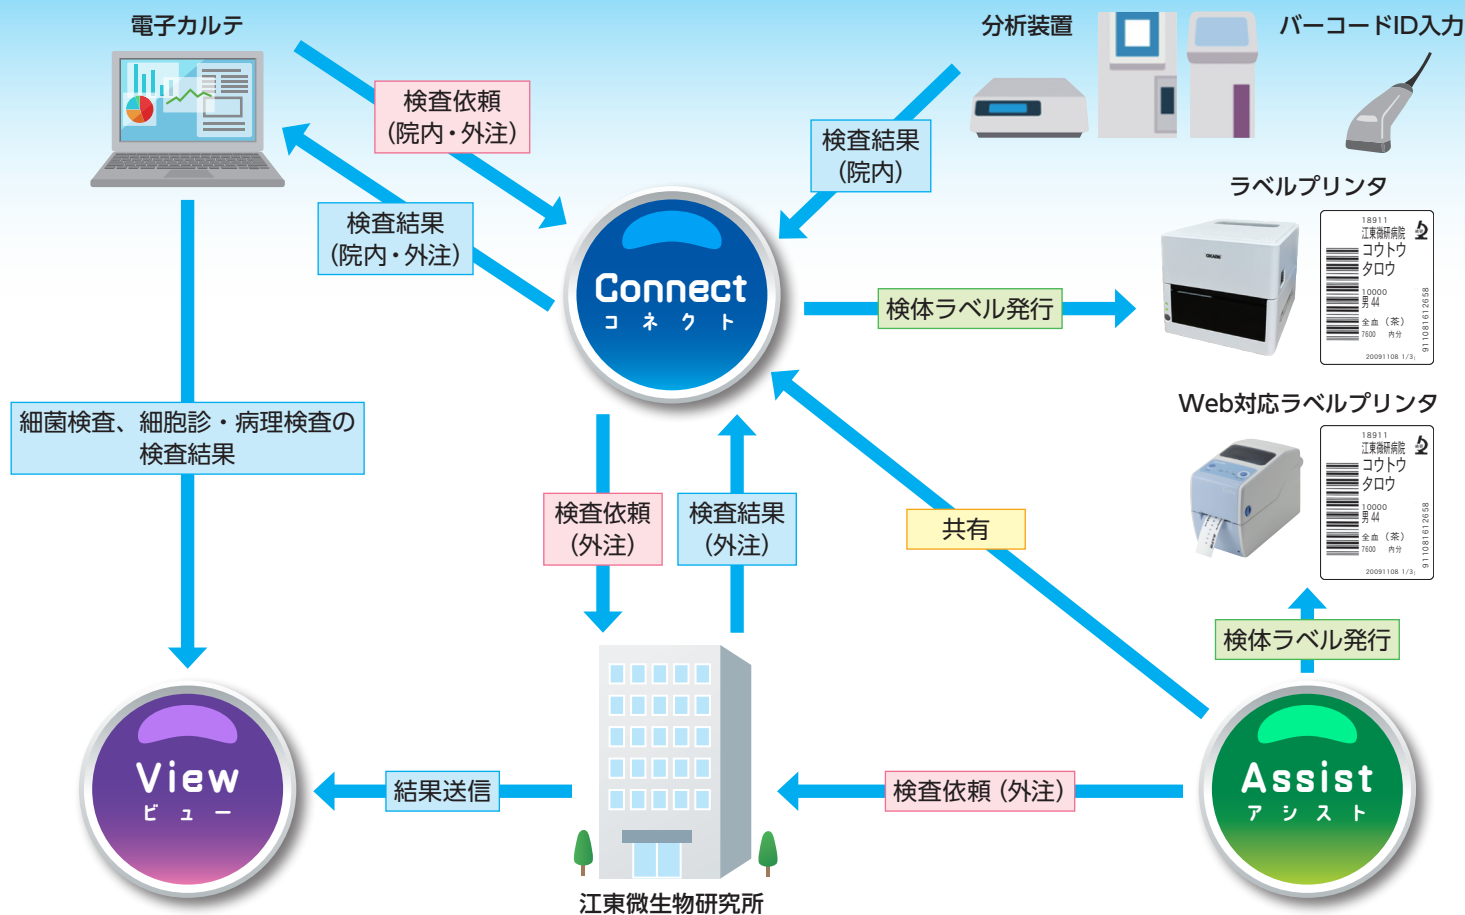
電子カルテ

検査依頼
(院内・外注)

検査結果
(院内・外注)

分析装置

バーコードID入力

検査結果
(院内)

ラベルプリンタ

18911
江東微研病院
コウトウ
タロウ
10000
男 44
全血 (茶)
7600 内分
20091108 1/3
9110816126​58

Connect
コネクト

検体ラベル発行

Web対応ラベルプリンタ

18911
江東微研病院
コウトウ
タロウ
10000
男 44
全血 (茶)
7600 内分
20091108 1/3
9110816126​58

細菌検査、細胞診・病理検査の
検査結果

検査依頼
(外注)

検査結果
(外注)

共有

検体ラベル発行

View
ビュー

結果送信

検査依頼 (外注)

Assist
アシスト

江東微生物研究所